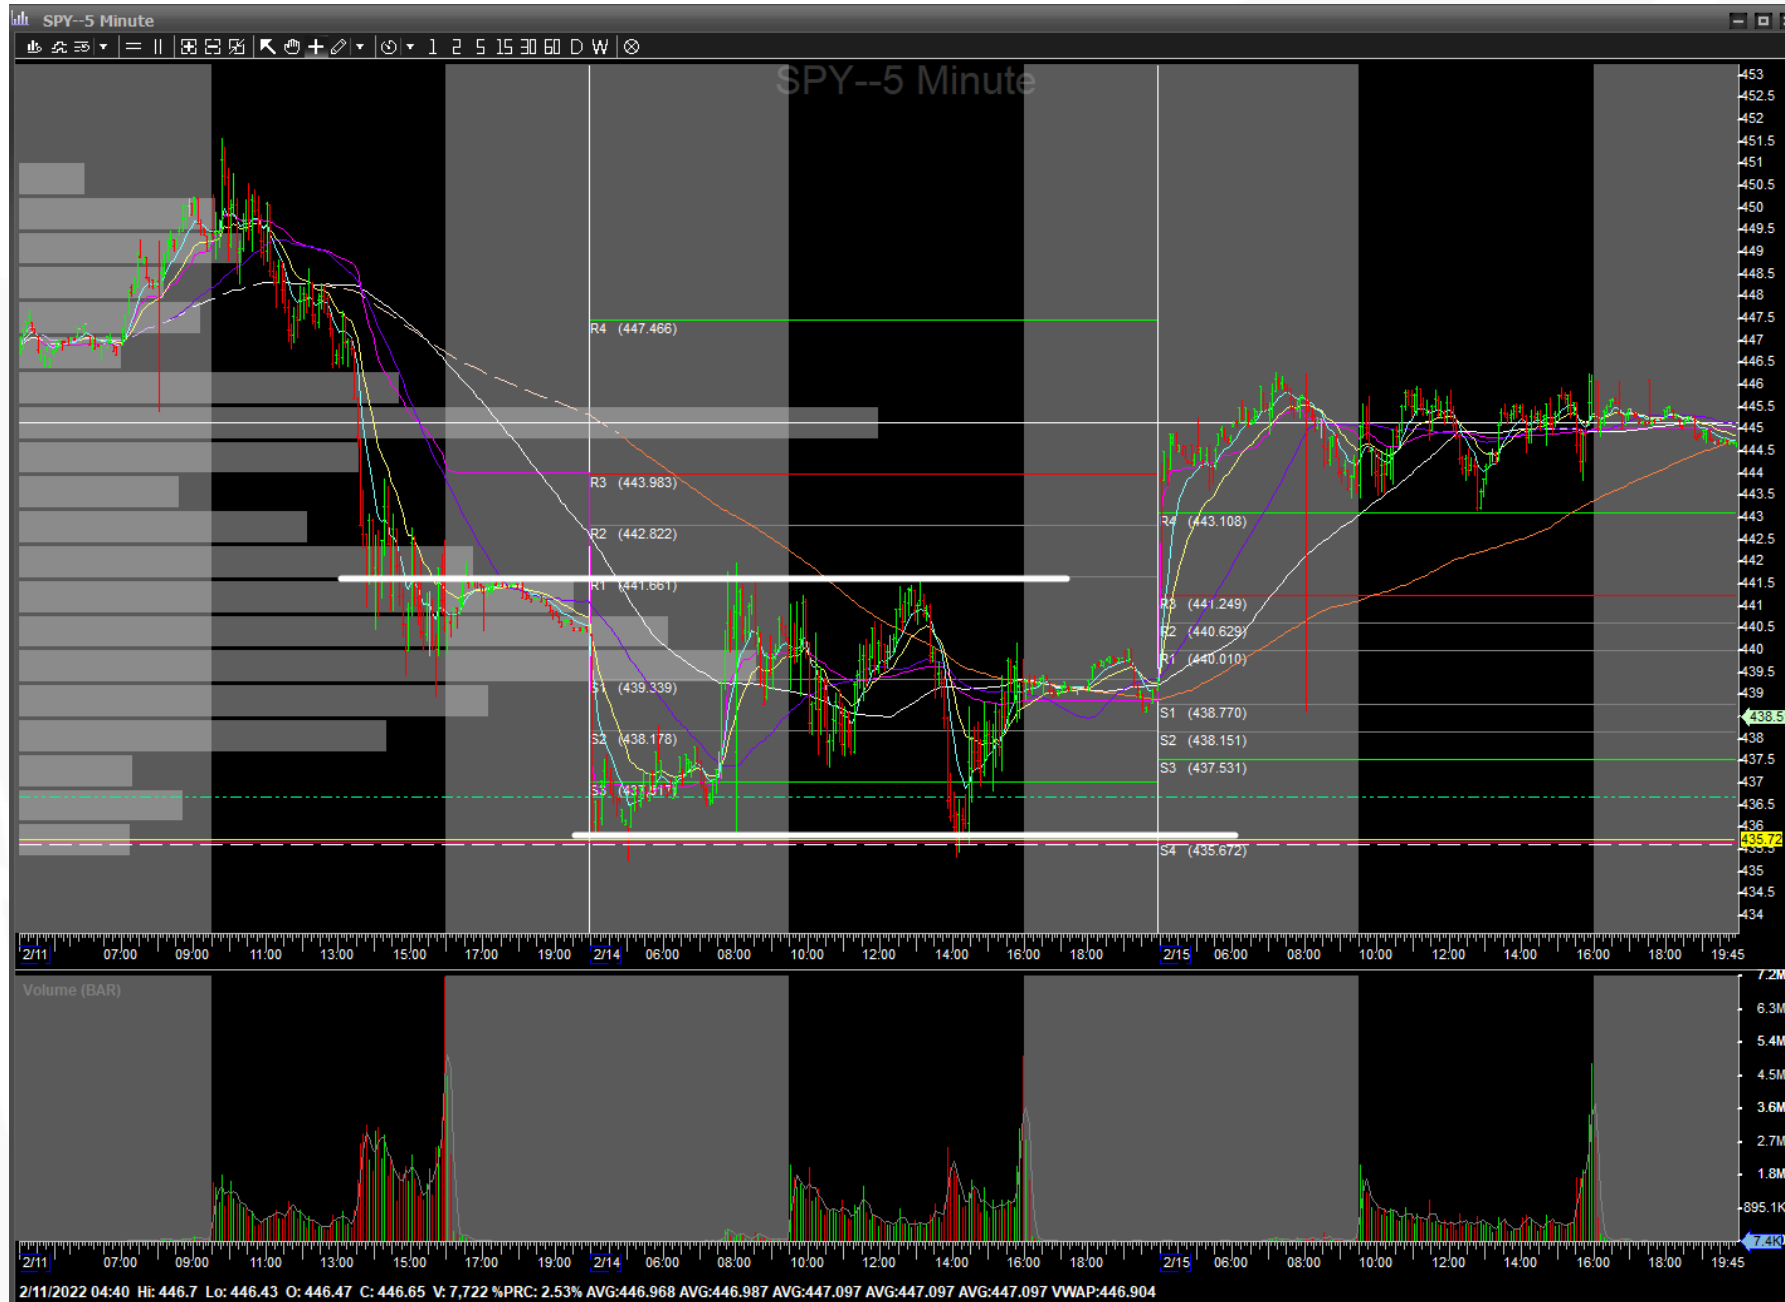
SPY--5 Minute

1 2 5 15 30 60 D W

SPY--5 Minute

R4 (447.466)
R3 (443.983)
R2 (442.822)
R1 (441.661)
S1 (439.339)
S2 (438.178)
S3 (437.017)

R4 (443.108)
R3 (441.249)
R2 (440.629)
R1 (440.010)
S1 (438.770)
S2 (438.151)
S3 (437.531)
S4 (435.672)

453
452.5
452
451.5
451
450.5
450
449.5
449
448.5
448
447.5
447
446.5
446
445.5
445
444.5
444
443.5
443
442.5
442
441.5
441
440.5
440
439.5
439
438.5
438
437.5
437
436.5
436
435.72
435
434.5
434

2/11 07:00 09:00 11:00 13:00 15:00 17:00 19:00 2/14 06:00 08:00 10:00 12:00 14:00 16:00 18:00 2/15 06:00 08:00 10:00 12:00 14:00 16:00 18:00 19:45

Volume (BAR)

7.2M
6.3M
5.4M
4.5M
3.6M
2.7M
1.8M
895.1K
7.4K

2/11 07:00 09:00 11:00 13:00 15:00 17:00 19:00 2/14 06:00 08:00 10:00 12:00 14:00 16:00 18:00 2/15 06:00 08:00 10:00 12:00 14:00 16:00 18:00 19:45

2/11/2022 04:40 Hi: 446.7 Lo: 446.43 O: 446.47 C: 446.65 V: 7,722 %PRC: 2.53% AVG:446.968 AVG:446.987 AVG:447.097 AVG:447.097 AVG:447.097 VWAP:446.904